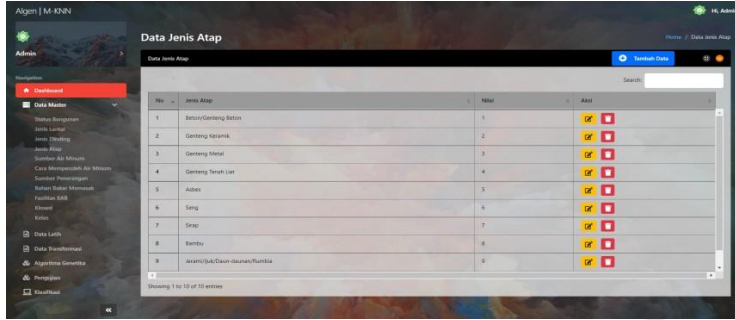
Algen | M-KNN

Hi, Admin

Admin

Navigation

Dashboard

Data Master

Status Bangunan
Jenis Lantai
Jenis Dinding
Jenis Atap
Sumber Air Minum
Cara Memperoleh Air Minum
Sumber Penerangan
Bahan Bakar Memasak
Fasilitas BAB
Eloont
Kelas

Data Latih

Data Transformasi

Algoritma Genetika

Pengujian

Klasifikasi

Data Jenis Atap

Home / Data Jenis Atap

Data Jenis Atap

Tambah Data

Search:

| No | Jenis Atap | Nilai | Aksi |
|---|---|---|---|
| 1 | Beton/Genteng Beton | 1 | |
| 2 | Genteng Keramik | 2 | |
| 3 | Genteng Metal | 3 | |
| 4 | Genteng Tanah Liat | 4 | |
| 5 | Asbes | 5 | |
| 6 | Seng | 6 | |
| 7 | Sirap | 7 | |
| 8 | Bambu | 8 | |
| 9 | Jerami/Ijuk/Daun-daunan/Rumbia | 9 | |

Showing 1 to 10 of 10 entries